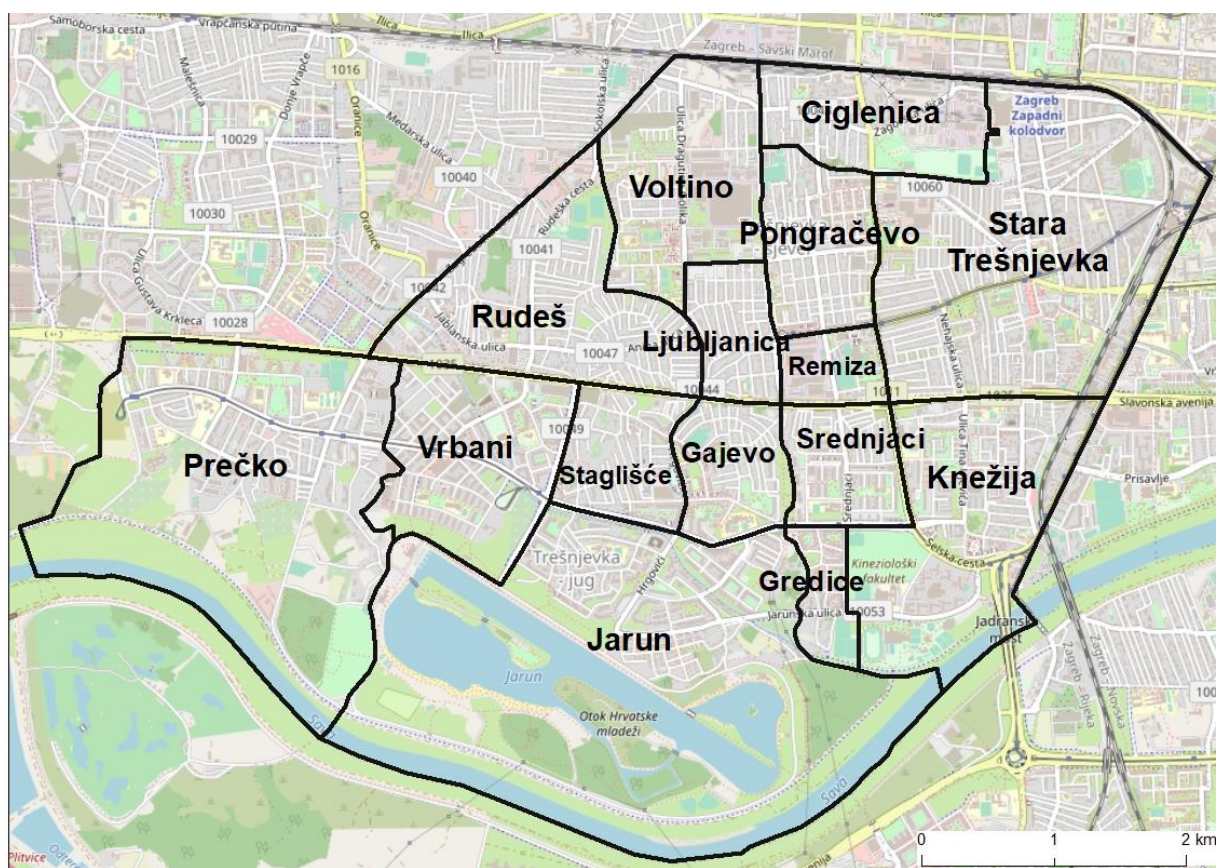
Samoborska cesta
Vrapčanska putina
Ilica
Zagreb - Savski Marof
1016
Maletićeva
Donje Vrapče
Oranice
Medarska ulica
Sokolska ulica
Ulica Dragutina Golika
10029
10040
Rudeška cesta
10030
Oranice
10041
Ulica Gustava Krkleca
10042
10028
Jablanska ulica
1035
10047
10044
10039
Ciglenica
Zagreb Zapadni kolodvor
10060
Voltino
Pongračevo
Stara Trešnjevka
Rudeš
Ljubljanica
Remiza
Nehajska ulica
1031
1035
Slavonska avenija
Prečko
Vrbani
Staglišće
Gajevo
Srednjaci
Ulica Tina Ujevića
Knežija
Prisavlje
Srednjaci
Selska cesta
Trešnjevka jug
Hrgovići
Gredice
Kineziološki fakultet
Jarunska ulica
10053
Jarun
Jadranski most
Zagreb - Rijeka
Zagreb - Novska
Jarun
Otok Hrvatske mladeži
Sava
Sava
100
Plitvice
0
1
2 km